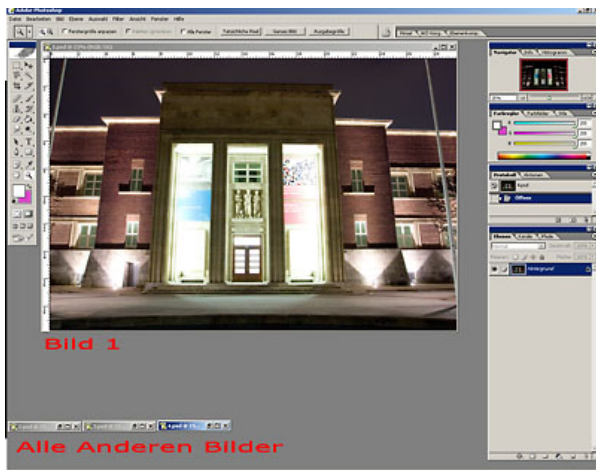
Adobe Photoshop

Datei Bearbeiten Bild Ebene Auswahl Filter Ansicht Fenster Hilfe

Fenstergröße anpassen Fenster ignorieren Alle Fenster Tatsächliche Pixel Ganzes Bild Ausgabegröße

Navigator Info Histogramm

Farbregler Farbfelder Stile

Protokoll Aktionen

Öffnen

Ebenen Kanäle Pfade

Hintergrund

Bild 1

Alle Anderen Bilder